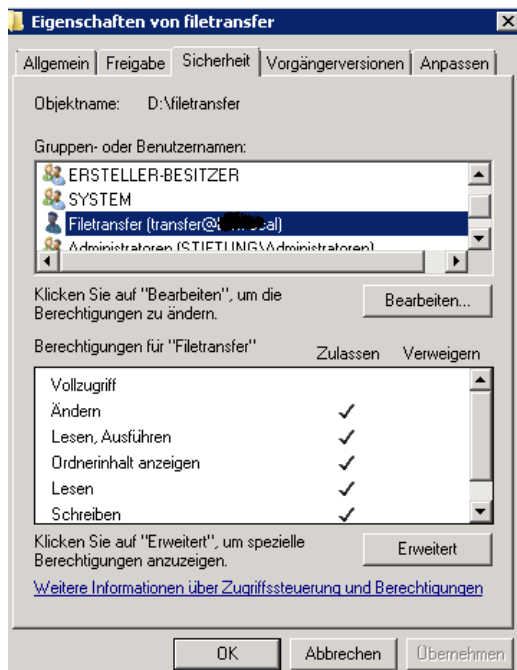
Eigenschaften von filetransfer

Allgemein | Freigabe | Sicherheit | Vorgängerversionen | Anpassen

Objektname: D:\filetransfer

Gruppen- oder Benutzernamen:

ERSTELLER-BESITZER
SYSTEM
Filetransfer (transfer@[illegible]cal)
Administratoren (STIFTUNG\Administratoren)

Klicken Sie auf "Bearbeiten", um die Berechtigungen zu ändern.

Bearbeiten...

| Berechtigungen für "Filetransfer" | Zulassen | Verweigern |
|---|---|---|
| Vollzugriff | | |
| Ändern | ✓ | |
| Lesen, Ausführen | ✓ | |
| Ordnerinhalt anzeigen | ✓ | |
| Lesen | ✓ | |
| Schreiben | ✓ | |

Klicken Sie auf "Erweitert", um spezielle Berechtigungen anzuzeigen.

Erweitert

Weitere Informationen über Zugriffssteuerung und Berechtigungen

OK | Abbrechen | Übernehmen